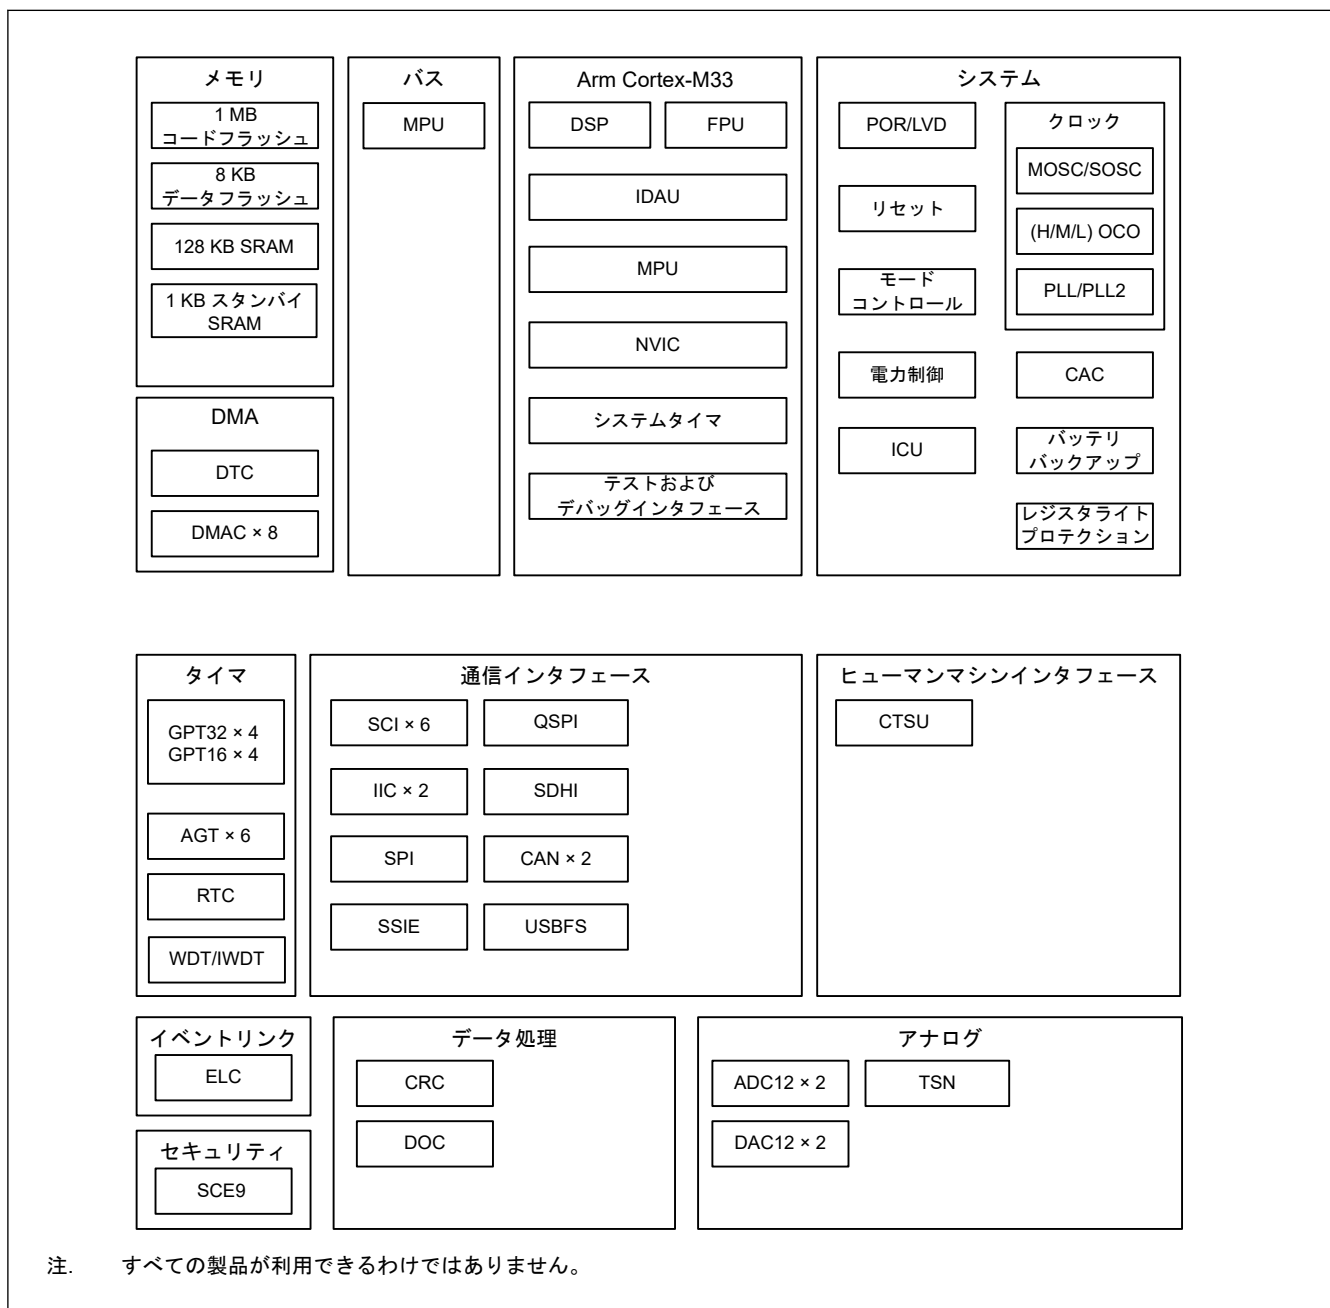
メモリ

1 MB
コードフラッシュ

8 KB
データフラッシュ

128 KB SRAM

1 KB スタンバイ
SRAM

DMA

DTC

DMAC × 8

バス

MPU

Arm Cortex-M33

DSP

FPU

IDAU

MPU

NVIC

システムタイマ

テストおよび
デバッグインタフェース

システム

POR/LVD

リセット

モード
コントロール

電力制御

ICU

クロック

MOSC/SOSC

(H/M/L) OCO

PLL/PLL2

CAC

バッテリ
バックアップ

レジスタライト
プロテクション

タイマ

GPT32 × 4
GPT16 × 4

AGT × 6

RTC

WDT/IWDT

通信インタフェース

SCI × 6

QSPI

IIC × 2

SDHI

SPI

CAN × 2

SSIE

USBFS

ヒューマンマシンインタフェース

CTSU

イベントリンク

ELC

セキュリティ

SCE9

データ処理

CRC

DOC

アナログ

ADC12 × 2

TSN

DAC12 × 2

注.　すべての製品が利用できるわけではありません。